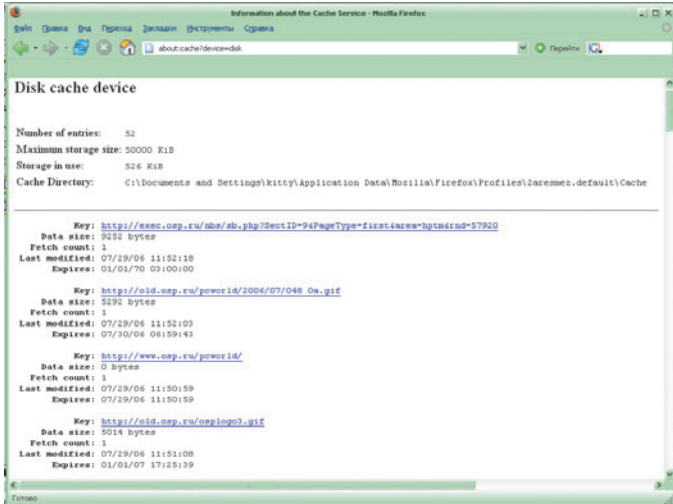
Information about the Cache Service - Mozilla Firefox

Файл Правка Вид Переход Закладки Инструменты Справка

about:cache?device=disk

Перейти

Disk cache device

Number of entries: 52
Maximum storage size: 50000 KiB
Storage in use: 526 KiB
Cache Directory: C:\Documents and Settings\kitty\Application Data\Mozilla\Firefox\Profiles\2aresmez.default\Cache

Key: http://exec.osp.ru/nbs/sb.php?SectID=9&PageType=first&area=hptm&rnd=57920
Data size: 9252 bytes
Fetch count: 1
Last modified: 07/29/06 11:52:18
Expires: 01/01/70 03:00:00

Key: http://old.osp.ru/pcworld/2006/07/048_0a.gif
Data size: 5292 bytes
Fetch count: 1
Last modified: 07/29/06 11:52:03
Expires: 07/30/06 06:59:43

Key: http://www.osp.ru/pcworld/
Data size: 0 bytes
Fetch count: 1
Last modified: 07/29/06 11:50:59
Expires: 07/29/06 11:50:59

Key: http://old.osp.ru/osplogo3.gif
Data size: 5014 bytes
Fetch count: 1
Last modified: 07/29/06 11:51:08
Expires: 01/01/07 17:25:39

Готово